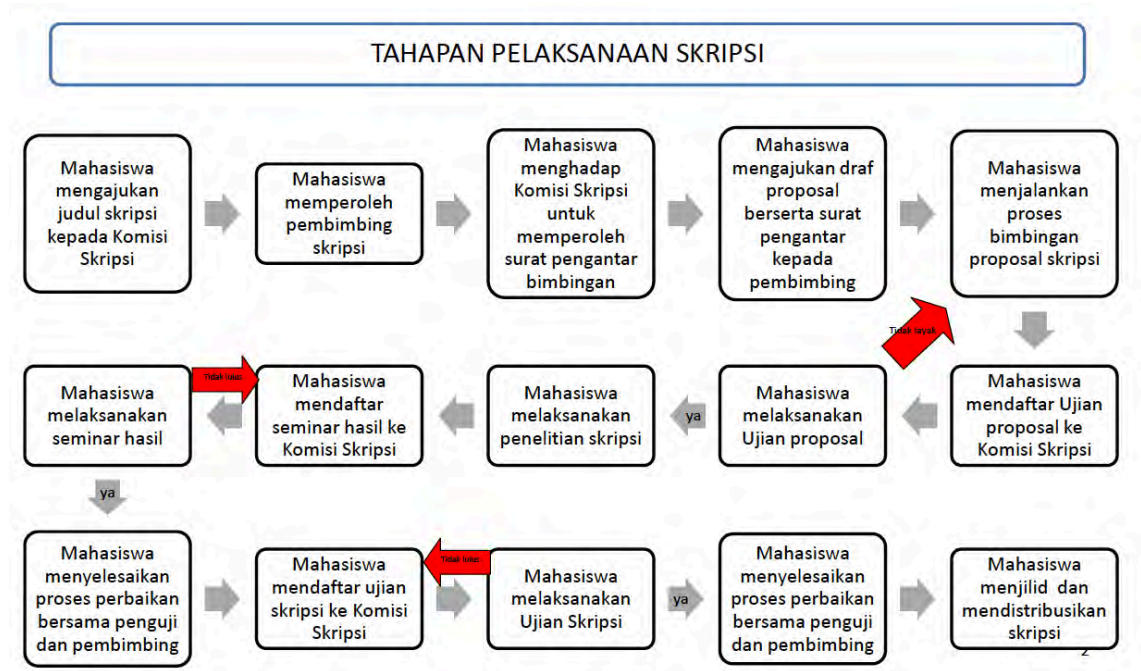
TAHAPAN PELAKSANAAN SKRIPSI

Mahasiswa mengajukan judul skripsi kepada Komisi Skripsi

Mahasiswa memperoleh pembimbing skripsi

Mahasiswa menghadap Komisi Skripsi untuk memperoleh surat pengantar bimbingan

Mahasiswa mengajukan draf proposal berserta surat pengantar kepada pembimbing

Mahasiswa menjalankan proses bimbingan proposal skripsi

Tidak layak

Mahasiswa mendaftar Ujian proposal ke Komisi Skripsi

Mahasiswa melaksanakan Ujian proposal

ya

Mahasiswa melaksanakan penelitian skripsi

Mahasiswa mendaftar seminar hasil ke Komisi Skripsi

Tidak lulus

Mahasiswa melaksanakan seminar hasil

ya

Mahasiswa menyelesaikan proses perbaikan bersama penguji dan pembimbing

Mahasiswa mendaftar ujian skripsi ke Komisi Skripsi

Tidak lulus

Mahasiswa melaksanakan Ujian Skripsi

ya

Mahasiswa menyelesaikan proses perbaikan bersama penguji dan pembimbing

Mahasiswa menjilid dan mendistribusikan skripsi

2